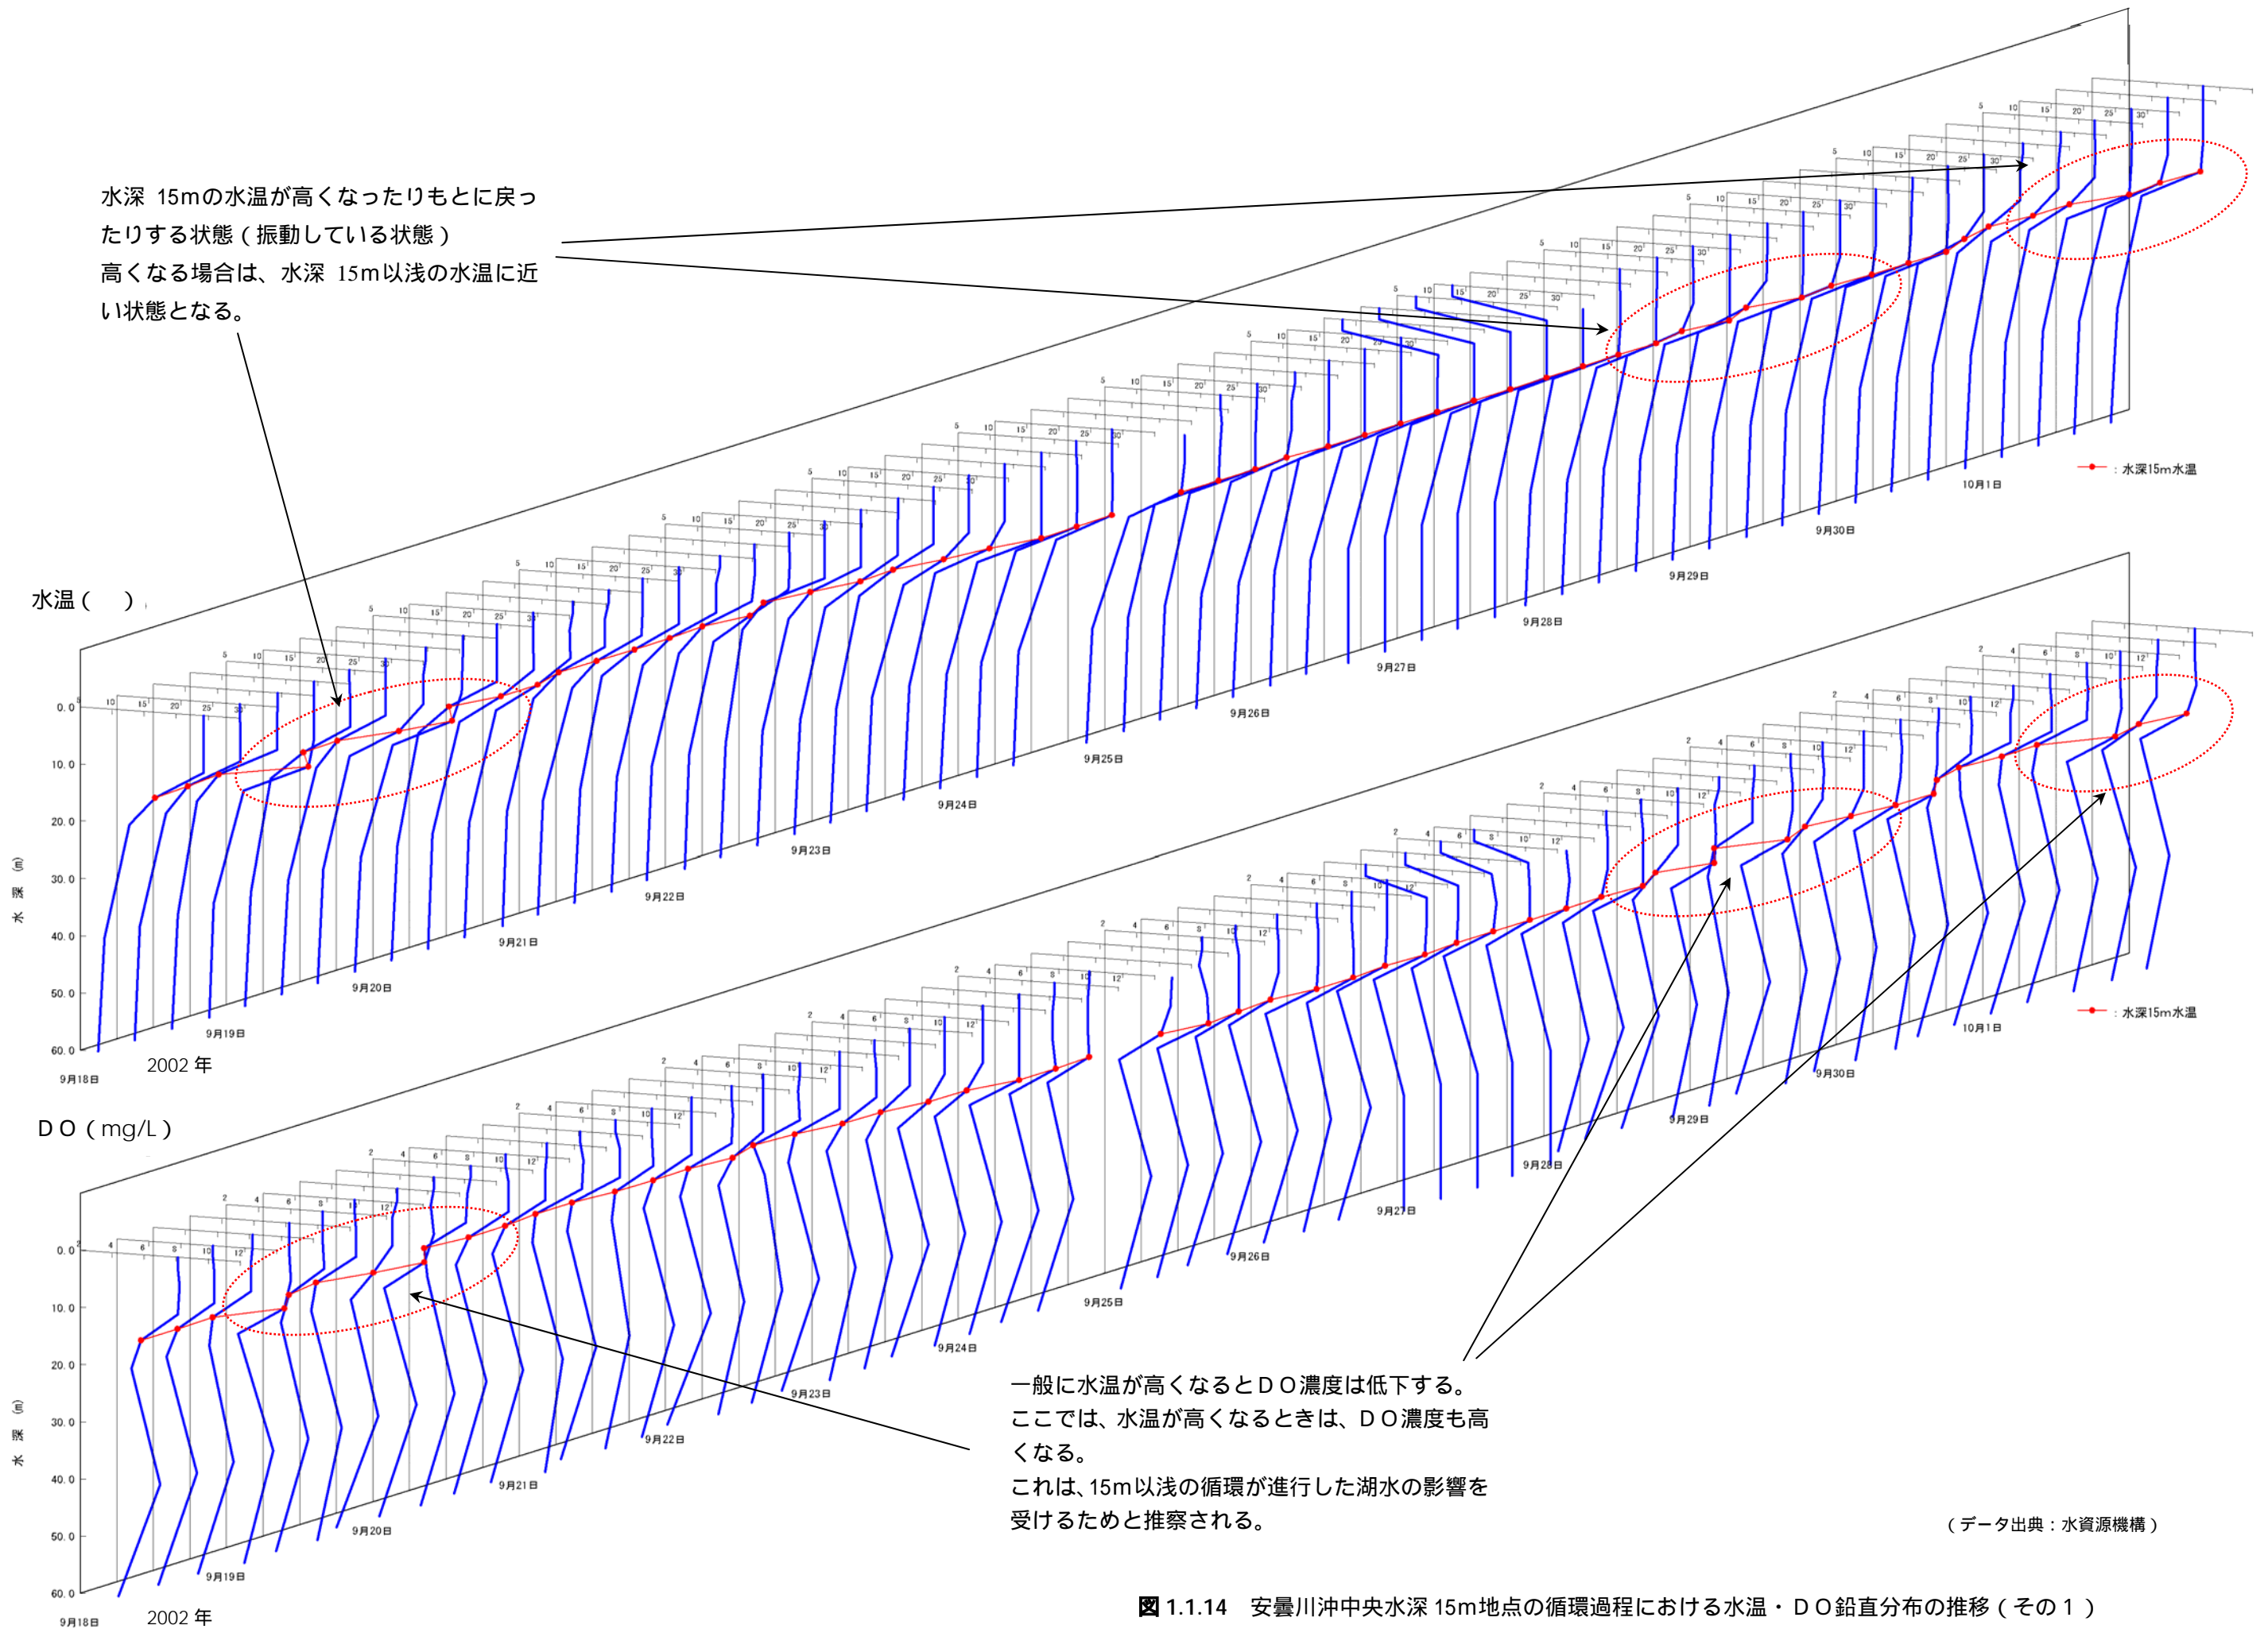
水深 15mの水温が高くなったりもとに戻ったりする状態（振動している状態）
高くなる場合は、水深 15m以浅の水温に近い状態となる。

水温（ ）

0.0
10.0
20.0
30.0
40.0
50.0
60.0
水深 (m)

5 10 15 20 25 30

9月18日 9月19日 9月20日 9月21日 9月22日 9月23日 9月24日 9月25日 9月26日 9月27日 9月28日 9月29日 9月30日 10月1日

2002 年

● : 水深15m水温

DO（mg/L）

0.0
10.0
20.0
30.0
40.0
50.0
60.0
水深 (m)

2 4 6 8 10 12

9月18日 9月19日 9月20日 9月21日 9月22日 9月23日 9月24日 9月25日 9月26日 9月27日 9月28日 9月29日 9月30日 10月1日

2002 年

● : 水深15m水温

一般に水温が高くなるとDO濃度は低下する。
ここでは、水温が高くなるときは、DO濃度も高くなる。
これは、15m以浅の循環が進行した湖水の影響を受けるためと推察される。

（データ出典：水資源機構）

図 1.1.14 安曇川沖中央水深 15m地点の循環過程における水温・DO鉛直分布の推移（その１）